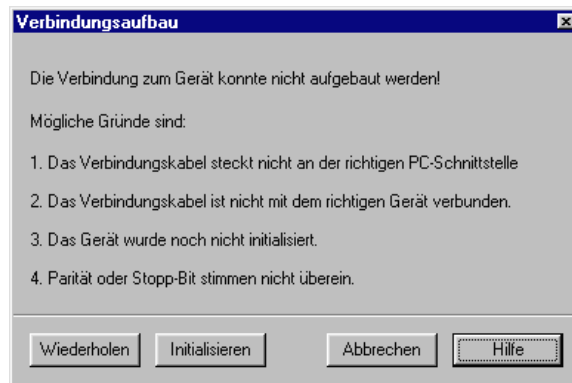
Verbindungsaufbau

Die Verbindung zum Gerät konnte nicht aufgebaut werden!

Mögliche Gründe sind:

1. Das Verbindungskabel steckt nicht an der richtigen PC-Schnittstelle

2. Das Verbindungskabel ist nicht mit dem richtigen Gerät verbunden.

3. Das Gerät wurde noch nicht initialisiert.

4. Parität oder Stopp-Bit stimmen nicht überein.

Wiederholen Initialisieren Abbrechen Hilfe